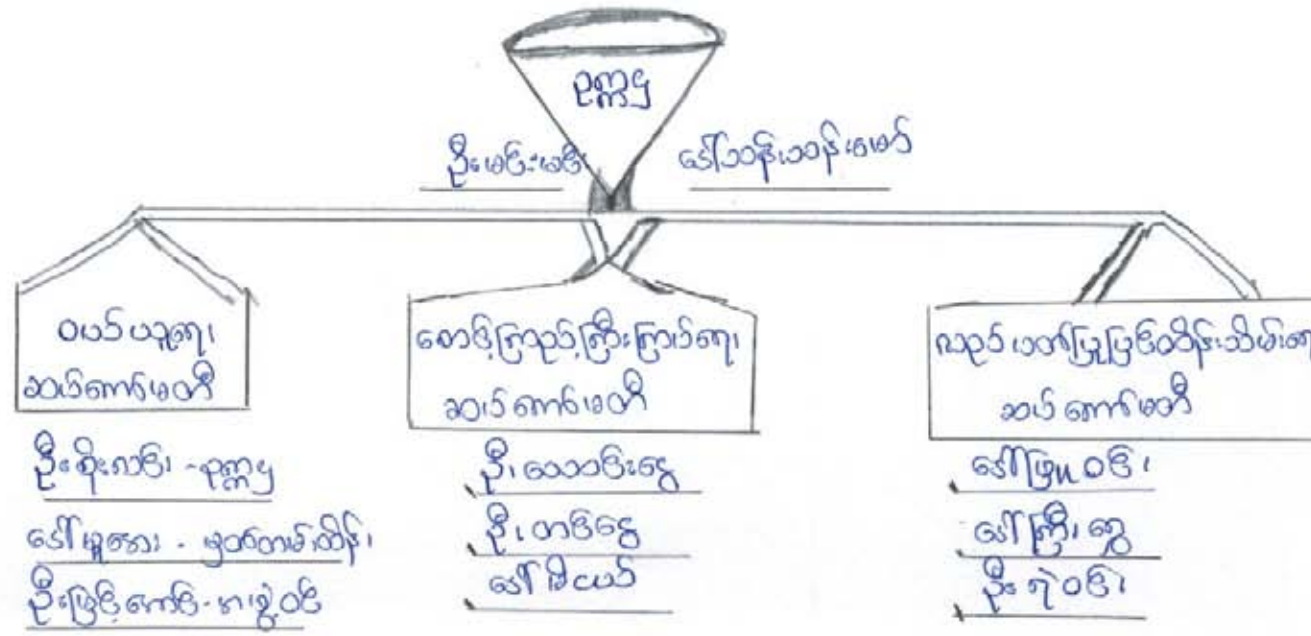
ဥက္ကဋ္ဌ

ဦးမင်းမောင်

ဒေါ်သန်းသန်းမော်

ဝယ်ယူရေး
ဆယ်အိမ်မှူး

စောင့်ကြည့်ကြီးကြပ်ရေး
ဆယ်အိမ်မှူး

လည်ပတ်ပြုပြင်ထိန်းသိမ်းရေး
ဆယ်အိမ်မှူး

ဦးစိုးလှ၊ - ဥက္ကဋ္ဌ

ဒေါ်မွှေးအေး - ငွေထိန်း၊

ဦးမြင့်အောင် - အတွင်းဝင်

ဦး၊သောင်းဌေး

ဦး၊ တင်ဌေး

ဒေါ်ခင်ငယ်

ဒေါ်မြမဝင်း၊

ဒေါ်ကြီး၊ ရွှေ

ဦးရဲဝင်း၊